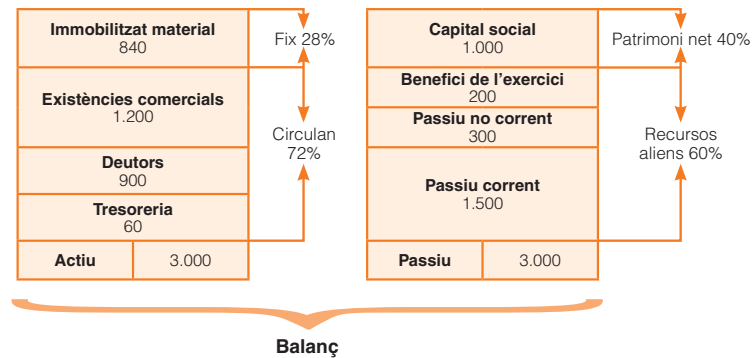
Immobilitzat material
840

Fix 28%

Existències comercials
1.200

Circulan
72%

Deutors
900

Tresoreria
60

| Actiu | 3.000 |
|---|---|

Capital social
1.000

Patrimoni net 40%

Benefici de l'exercici
200

Passiu no corrent
300

Recursos
aliens 60%

Passiu corrent
1.500

| Passiu | 3.000 |
|---|---|

Balanç